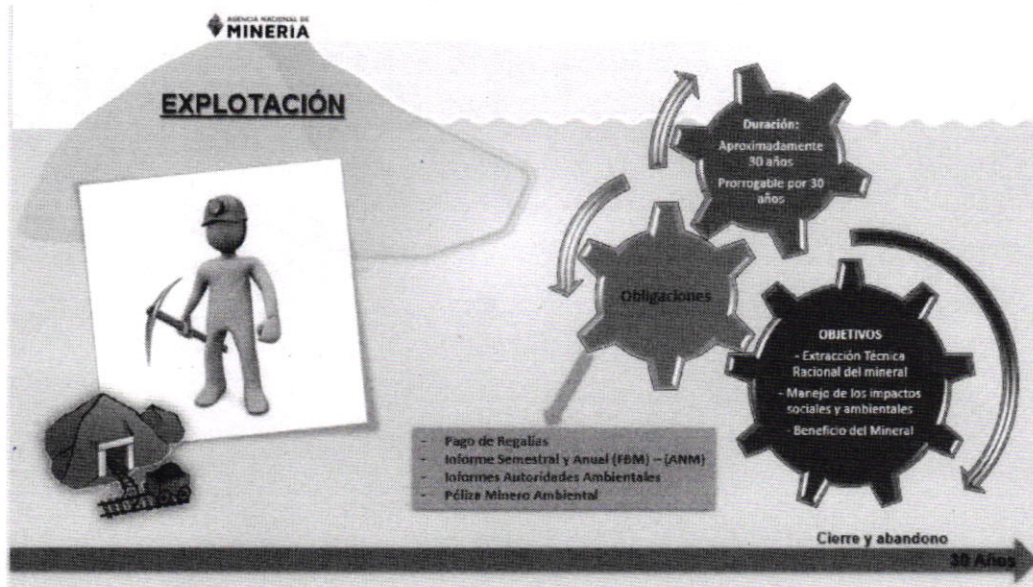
AGENCIA NACIONAL DE
MINERIA

EXPLOTACIÓN

Duración:
Aproximadamente 30 años
Prorrogable por 30 años

Obligaciones

OBJETIVOS
- Extracción Técnica Racional del mineral
- Manejo de los impactos sociales y ambientales
- Beneficio del Mineral

- Pago de Regalías
- Informe Semestral y Anual (FBM) – (ANM)
- Informes Autoridades Ambientales
- Póliza Minero Ambiental

Cierre y abandono
30 Años